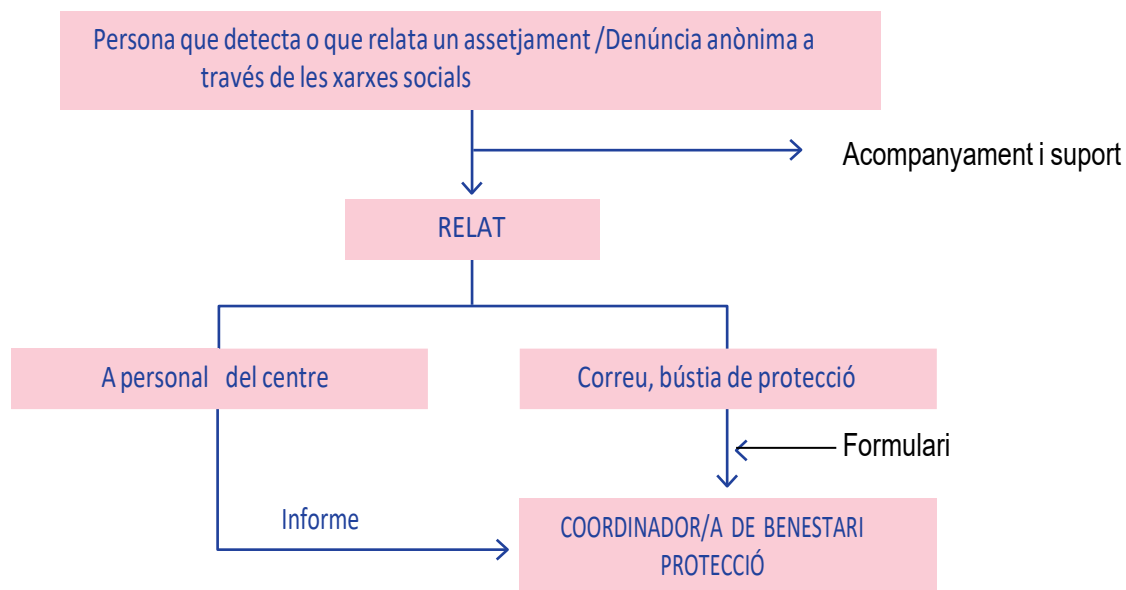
Persona que detecta o que relata un assetjament /Denúncia anònima a través de les xarxes socials

Acompanyament i suport

RELAT

A personal del centre

Correu, bústia de protecció

Formulari

Informe

COORDINADOR/A DE BENESTARI PROTECCIÓ